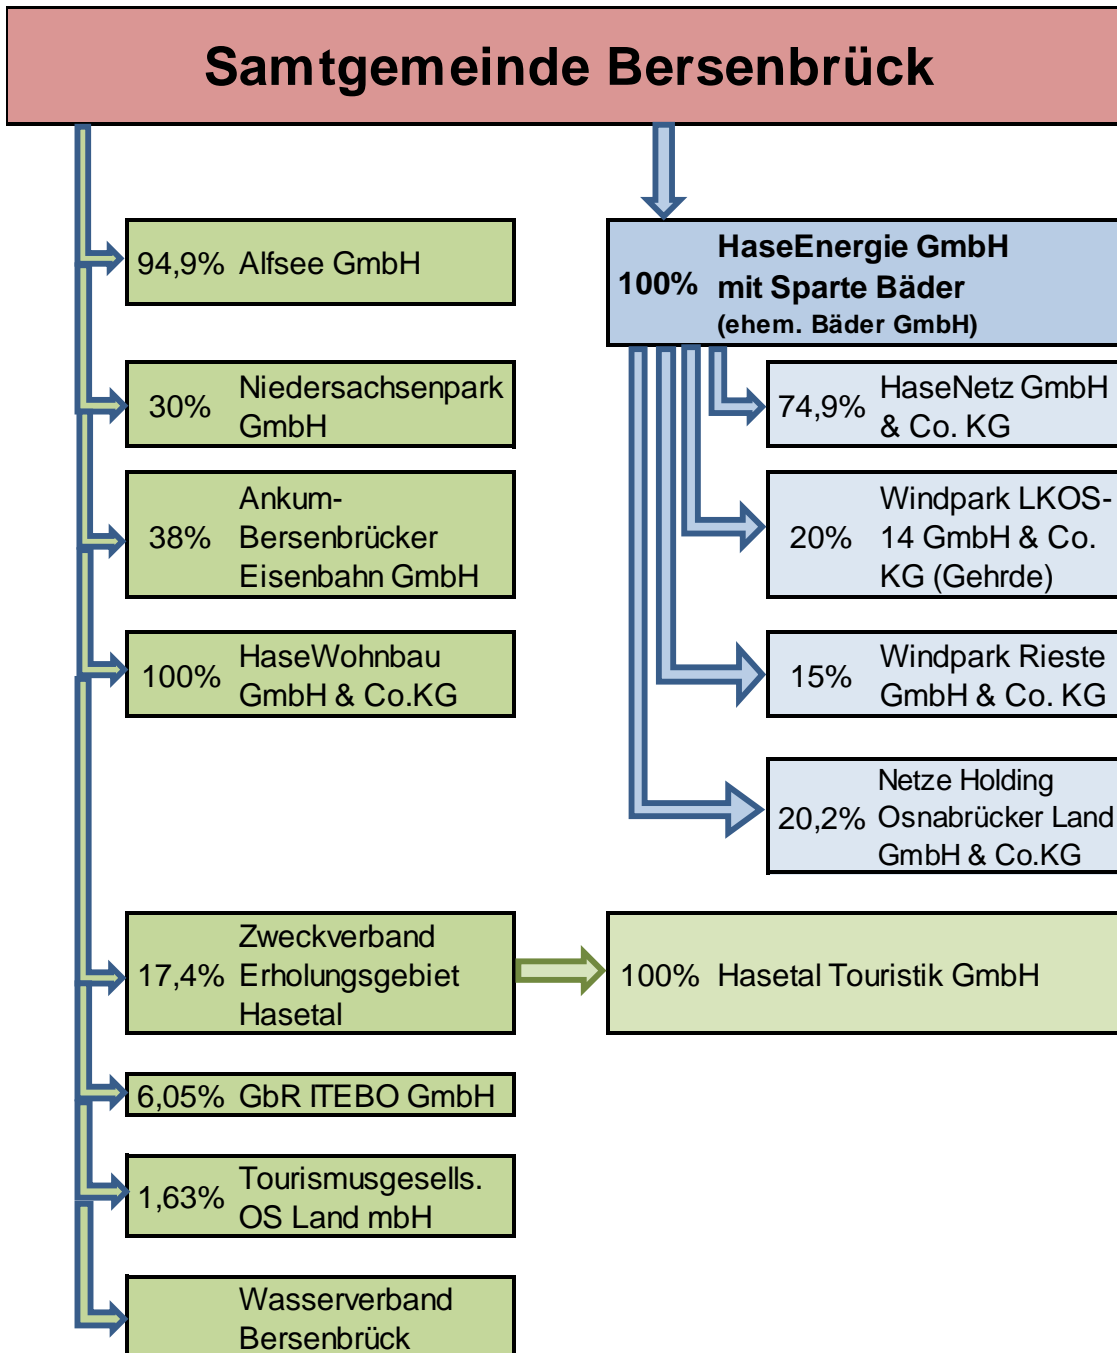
Samtgemeinde Bersenbrück

94,9% Alfsee GmbH

30% Niedersachsenpark GmbH

38% Ankum-Bersenbrücker Eisenbahn GmbH

100% HaseWohnbau GmbH & Co.KG

17,4% Zweckverband Erholungsgebiet Hasetal

6,05% GbR ITEBO GmbH

1,63% Tourismusgesells. OS Land mbH

Wasserverband Bersenbrück

100% HaseEnergie GmbH mit Sparte Bäder (ehem. Bäder GmbH)

74,9% HaseNetz GmbH & Co. KG

20% Windpark LKOS-14 GmbH & Co. KG (Gehrde)

15% Windpark Rieste GmbH & Co. KG

20,2% Netze Holding Osnabrücker Land GmbH & Co.KG

100% Hasetal Touristik GmbH